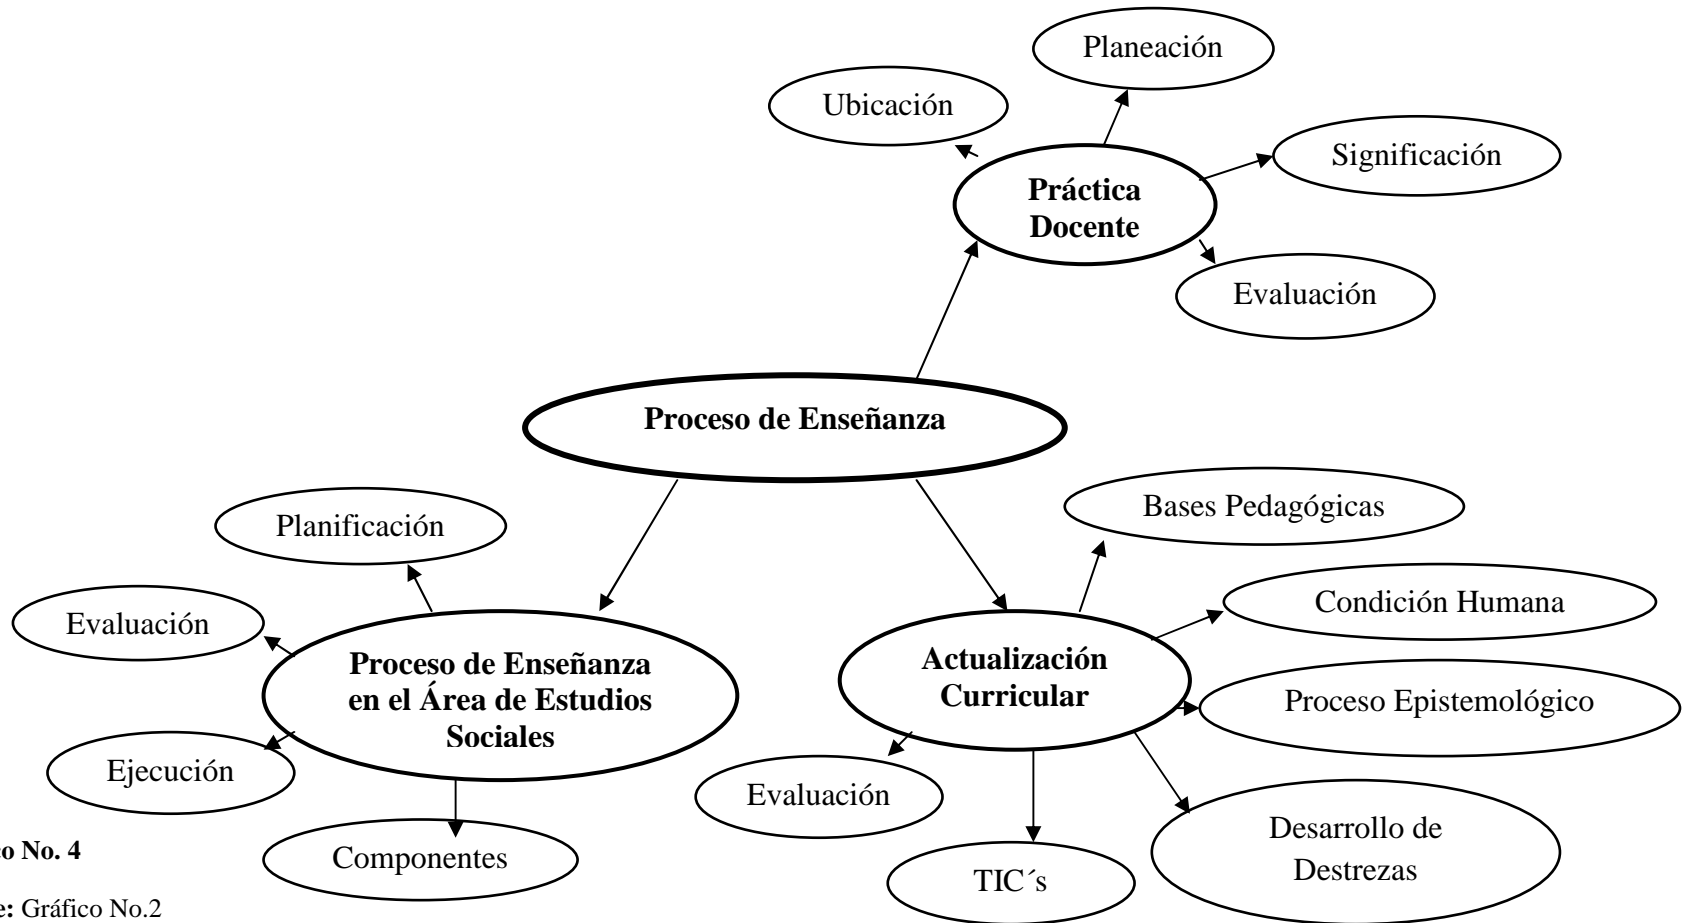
Planeación

Ubicación

Significación

Práctica Docente

Evaluación

Proceso de Enseñanza

Planificación

Bases Pedagógicas

Evaluación

Condición Humana

Proceso de Enseñanza en el Área de Estudios Sociales

Actualización Curricular

Proceso Epistemológico

Ejecución

Evaluación

Componentes

TIC´s

Desarrollo de Destrezas

o No. 4

e: Gráfico No.2